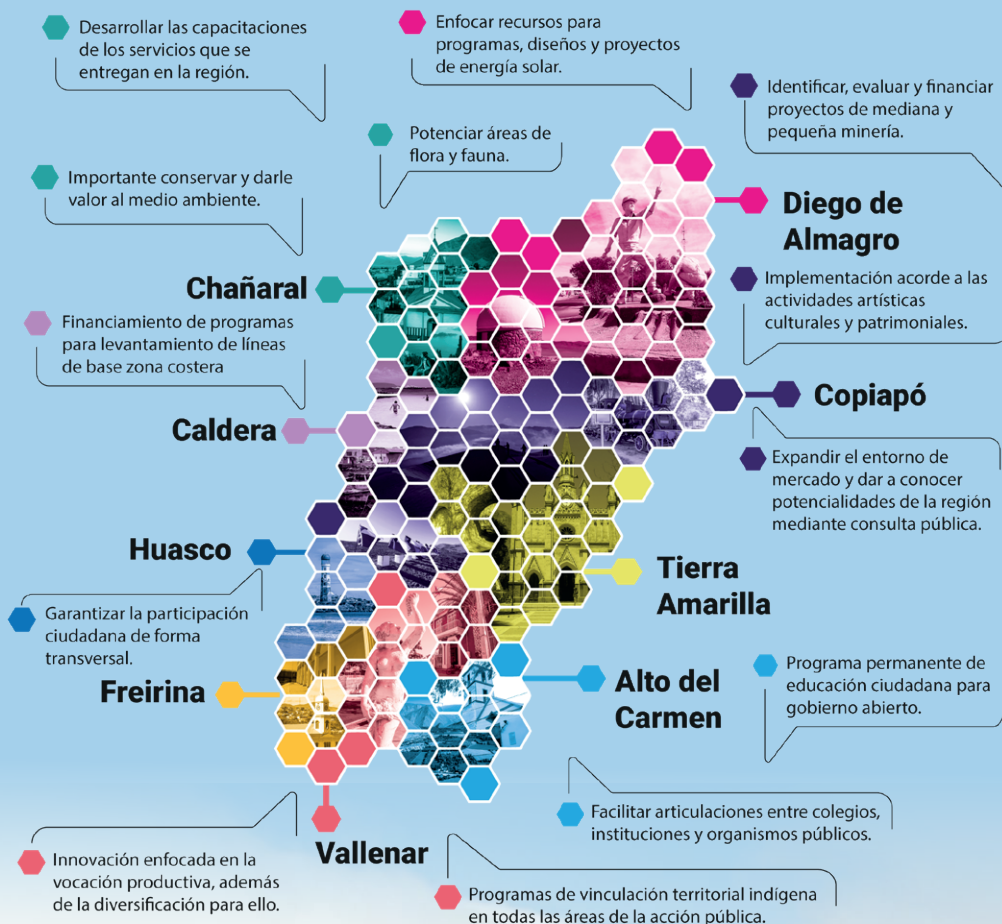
Desarrollar las capacitaciones de los servicios que se entregan en la región.

Enfocar recursos para programas, diseños y proyectos de energía solar.

Identificar, evaluar y financiar proyectos de mediana y pequeña minería.

Potenciar áreas de flora y fauna.

Importante conservar y darle valor al medio ambiente.

Diego de Almagro

Implementación acorde a las actividades artísticas culturales y patrimoniales.

Chañaral

Financiamiento de programas para levantamiento de líneas de base zona costera

Copiapó

Caldera

Expandir el entorno de mercado y dar a conocer potencialidades de la región mediante consulta pública.

Huasco

Tierra Amarilla

Garantizar la participación ciudadana de forma transversal.

Programa permanente de educación ciudadana para gobierno abierto.

Freirina

Alto del Carmen

Facilitar articulaciones entre colegios, instituciones y organismos públicos.

Vallenar

Innovación enfocada en la vocación productiva, además de la diversificación para ello.

Programas de vinculación territorial indígena en todas las áreas de la acción pública.